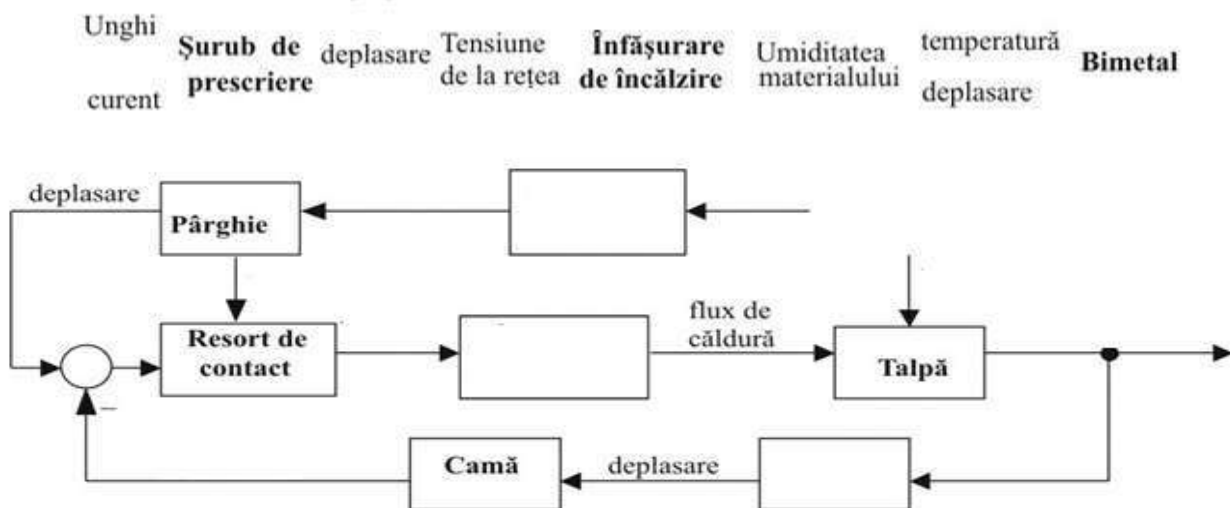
Unghi curent

Şurub de prescriere

deplasare

Tensiune de la reţea

Înfăşurare de încălzire

Umiditatea materialului

temperatură deplasare

Bimetal

deplasare

Pârghie

Resort de contact

flux de căldură

Talpă

–

Camă

deplasare